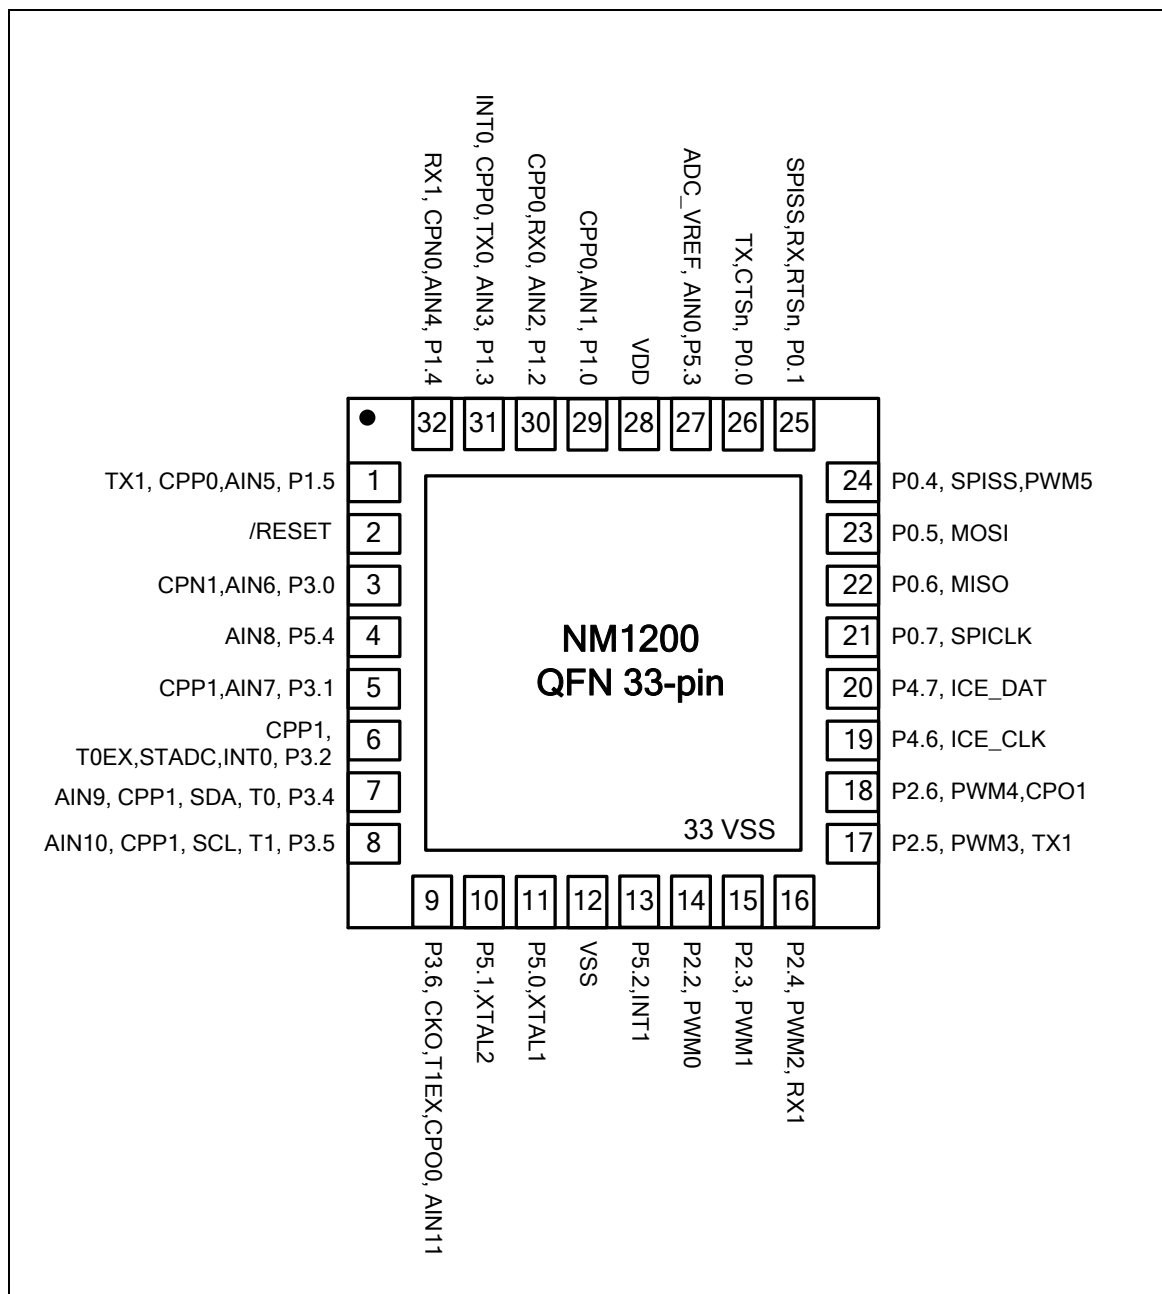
RX1, CPN0,AIN4, P1.4
INT0, CPP0,TX0, AIN3, P1.3
CPP0,RX0, AIN2, P1.2
CPP0,AIN1, P1.0
VDD
ADC_VREF, AIN0,P5.3
TX,CTSn, P0.0
SPISS,RX,RTSn, P0.1

32 31 30 29 28 27 26 25

TX1, CPP0,AIN5, P1.5 1
/RESET 2
CPN1,AIN6, P3.0 3
AIN8, P5.4 4
CPP1,AIN7, P3.1 5
CPP1, T0EX,STADC,INT0, P3.2 6
AIN9, CPP1, SDA, T0, P3.4 7
AIN10, CPP1, SCL, T1, P3.5 8

24 P0.4, SPISS,PWM5
23 P0.5, MOSI
22 P0.6, MISO
21 P0.7, SPICLK
20 P4.7, ICE_DAT
19 P4.6, ICE_CLK
18 P2.6, PWM4,CPO1
17 P2.5, PWM3, TX1

NM1200
QFN 33-pin

33 VSS

9 10 11 12 13 14 15 16

P3.6, CKO,T1EX,CPO0, AIN11
P5.1,XTAL2
P5.0,XTAL1
VSS
P5.2,INT1
P2.2, PWM0
P2.3, PWM1
P2.4, PWM2, RX1